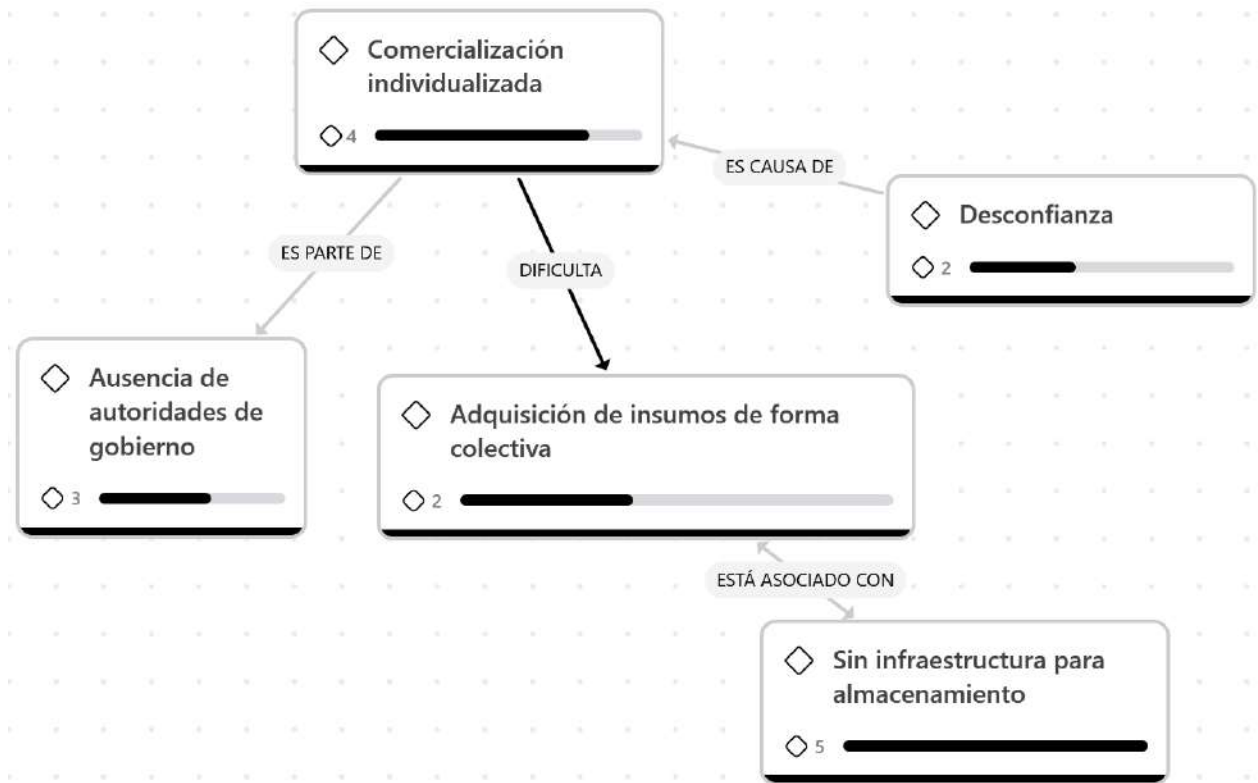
◇ Comercialización individualizada

◇4

ES CAUSA DE

◇ Desconfianza

◇ 2

ES PARTE DE

DIFICULTA

◇ Ausencia de autoridades de gobierno

◇ 3

◇ Adquisición de insumos de forma colectiva

◇ 2

ESTÁ ASOCIADO CON

◇ Sin infraestructura para almacenamiento

◇ 5